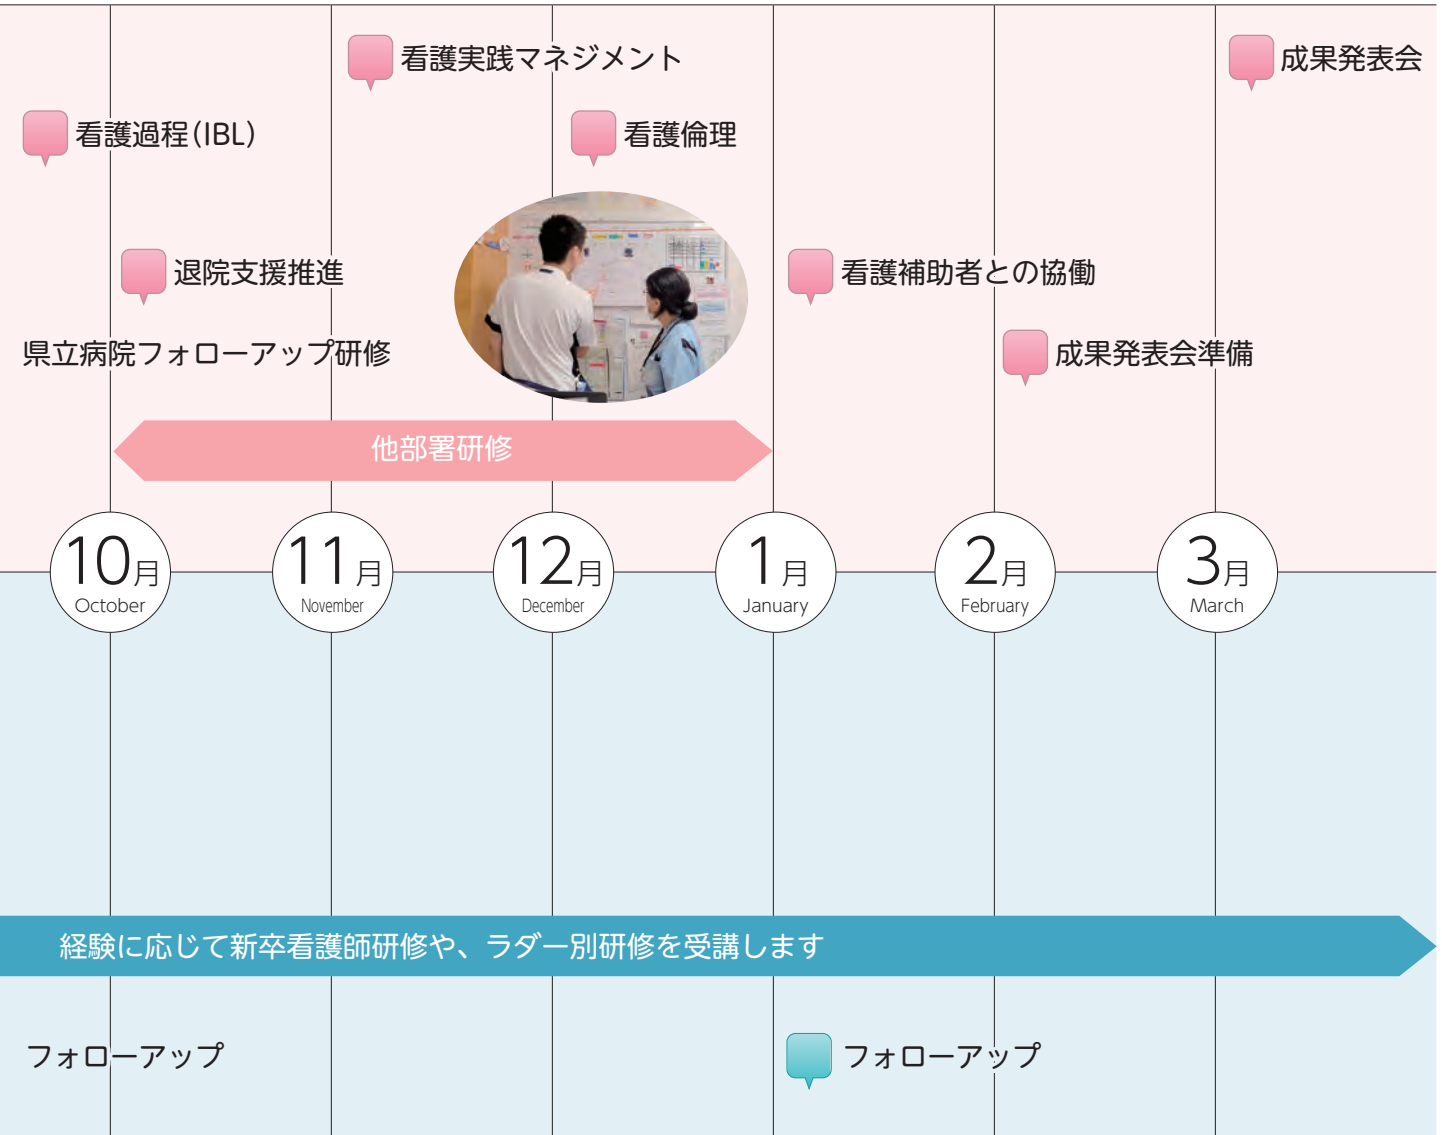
看護実践マネジメント

成果発表会

看護過程(IBL)

看護倫理

退院支援推進

看護補助者との協働

県立病院フォローアップ研修

成果発表会準備

他部署研修

10月 October

11月 November

12月 December

1月 January

2月 February

3月 March

経験に応じて新卒看護師研修や、ラダー別研修を受講します

フォローアップ

フォローアップ